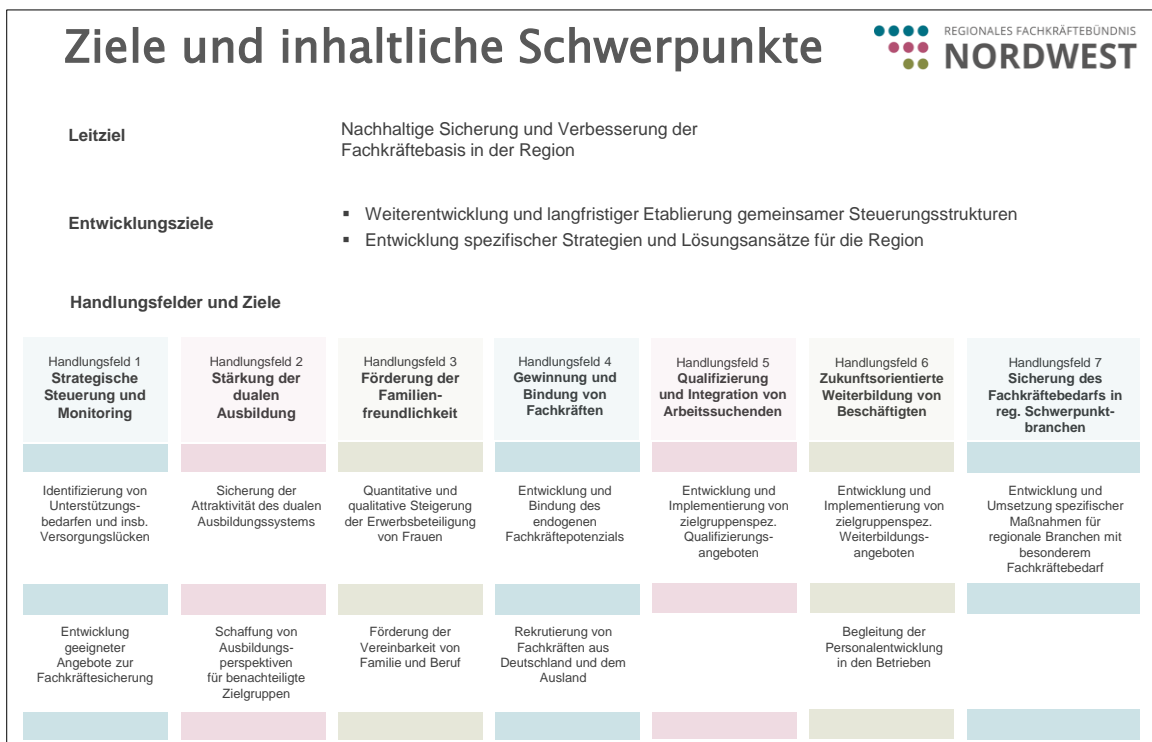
Ziele und inhaltliche Schwerpunkte

REGIONALES FACHKRÄFTEBÜNDNIS
NORDWEST

Leitziel

Nachhaltige Sicherung und Verbesserung der Fachkräftebasis in der Region

Entwicklungsziele

▪ Weiterentwicklung und langfristiger Etablierung gemeinsamer Steuerungsstrukturen
▪ Entwicklung spezifischer Strategien und Lösungsansätze für die Region

Handlungsfelder und Ziele

| Handlungsfeld 1 **Strategische Steuerung und Monitoring** | Handlungsfeld 2 **Stärkung der dualen Ausbildung** | Handlungsfeld 3 **Förderung der Familienfreundlichkeit** | Handlungsfeld 4 **Gewinnung und Bindung von Fachkräften** | Handlungsfeld 5 **Qualifizierung und Integration von Arbeitssuchenden** | Handlungsfeld 6 **Zukunftsorientierte Weiterbildung von Beschäftigten** | Handlungsfeld 7 **Sicherung des Fachkräftebedarfs in reg. Schwerpunktbranchen** |
|---|---|---|---|---|---|---|
| Identifizierung von Unterstützungsbedarfen und insb. Versorgungslücken | Sicherung der Attraktivität des dualen Ausbildungssystems | Quantitative und qualitative Steigerung der Erwerbsbeteiligung von Frauen | Entwicklung und Bindung des endogenen Fachkräftepotenzials | Entwicklung und Implementierung von zielgruppenspez. Qualifizierungsangeboten | Entwicklung und Implementierung von zielgruppenspez. Weiterbildungsangeboten | Entwicklung und Umsetzung spezifischer Maßnahmen für regionale Branchen mit besonderem Fachkräftebedarf |
| Entwicklung geeigneter Angebote zur Fachkräftesicherung | Schaffung von Ausbildungsperspektiven für benachteiligte Zielgruppen | Förderung der Vereinbarkeit von Familie und Beruf | Rekrutierung von Fachkräften aus Deutschland und dem Ausland | | Begleitung der Personalentwicklung in den Betrieben | |